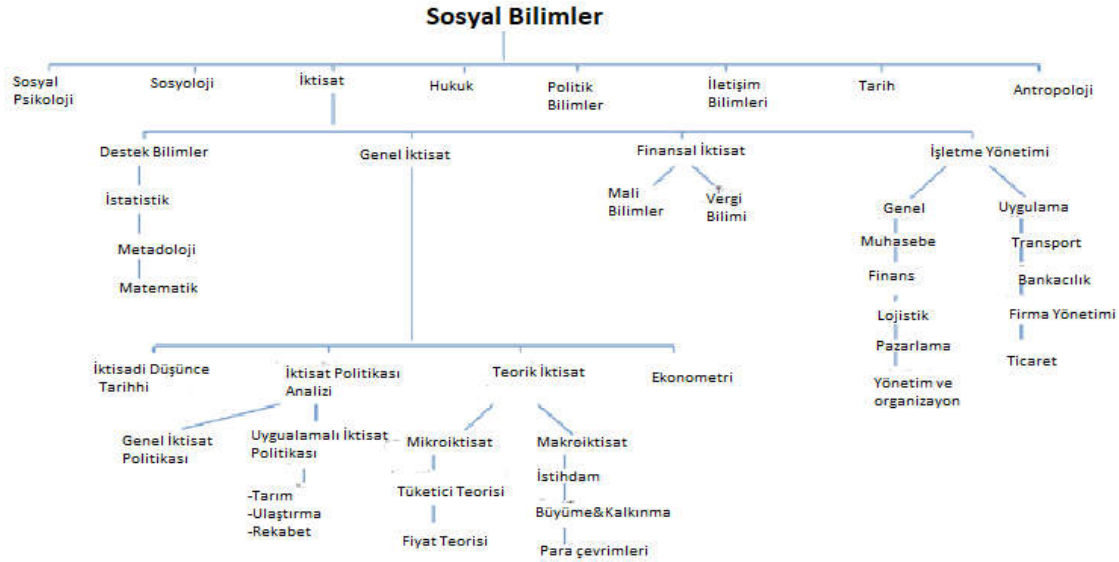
Sosyal Bilimler

Sosyal Psikoloji

Sosyoloji

İktisat

Hukuk

Politik Bilimler

İletişim Bilimleri

Tarih

Antropoloji

Destek Bilimler

İstatistik

Metadoloji

Matematik

Genel İktisat

Finansal İktisat

Mali Bilimler

Vergi Bilimi

İşletme Yönetimi

Genel

Muhasebe

Finans

Lojistik

Pazarlama

Yönetim ve organizayon

Uygulama

Transport

Bankacılık

Firma Yönetimi

Ticaret

İktisadi Düşünce Tarihhi

İktisat Politikası Analizi

Genel İktisat Politikası

Uygualamalı İktisat Politikası

-Tarım
-Ulaştırma
-Rekabet

Teorik İktisat

Mikroiktisat

Tüketici Teorisi

Fiyat Teorisi

Makroiktisat

İstihdam

Büyüme&Kalkınma

Para çevrimleri

Ekonometri